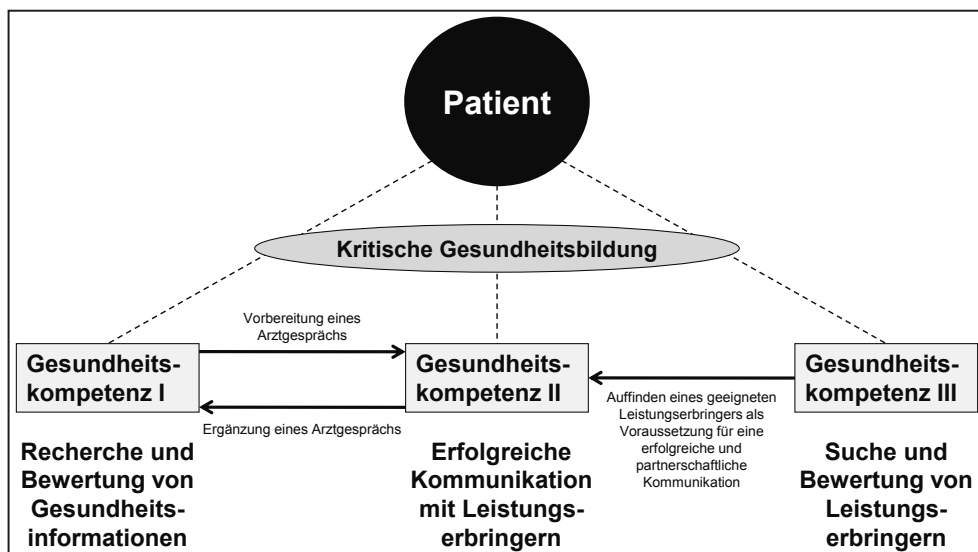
Patient

Kritische Gesundheitsbildung

Vorbereitung eines Arztgesprächs

Gesundheitskompetenz I

Gesundheitskompetenz II

Gesundheitskompetenz III

Ergänzung eines Arztgesprächs

Auffinden eines geeigneten Leistungserbringers als Voraussetzung für eine erfolgreiche und partnerschaftliche Kommunikation

Recherche und Bewertung von Gesundheitsinformationen

Erfolgreiche Kommunikation mit Leistungserbringern

Suche und Bewertung von Leistungserbringern